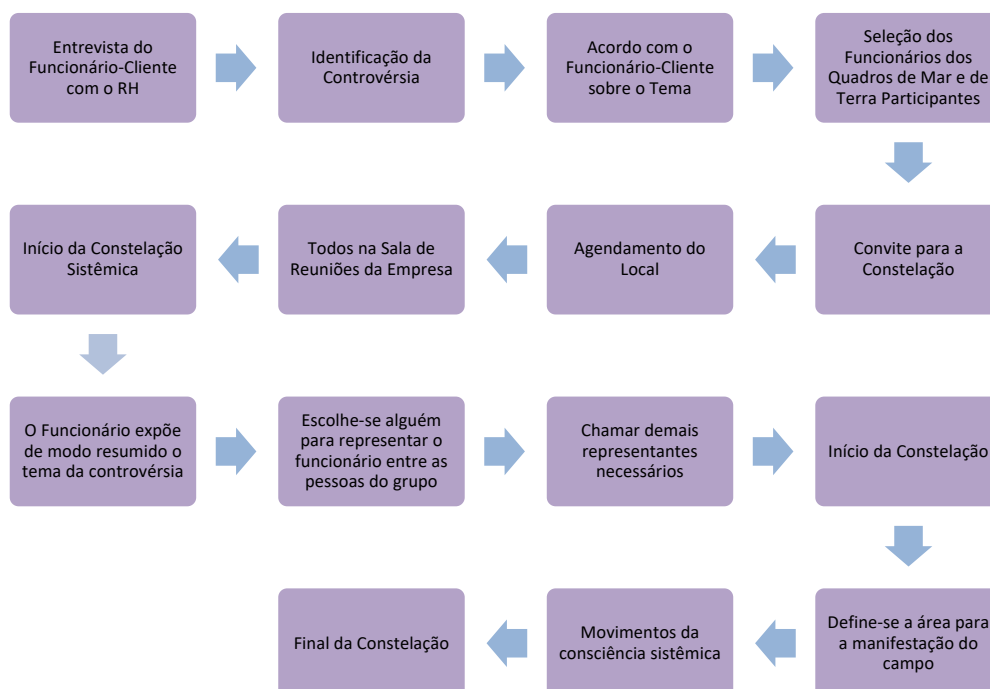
Entrevista do Funcionário-Cliente com o RH

Identificação da Controvérsia

Acordo com o Funcionário-Cliente sobre o Tema

Seleção dos Funcionários dos Quadros de Mar e de Terra Participantes

Convite para a Constelação

Agendamento do Local

Todos na Sala de Reuniões da Empresa

Início da Constelação Sistêmica

O Funcionário expõe de modo resumido o tema da controvérsia

Escolhe-se alguém para representar o funcionário entre as pessoas do grupo

Chamar demais representantes necessários

Início da Constelação

Define-se a área para a manifestação do campo

Movimentos da consciência sistêmica

Final da Constelação